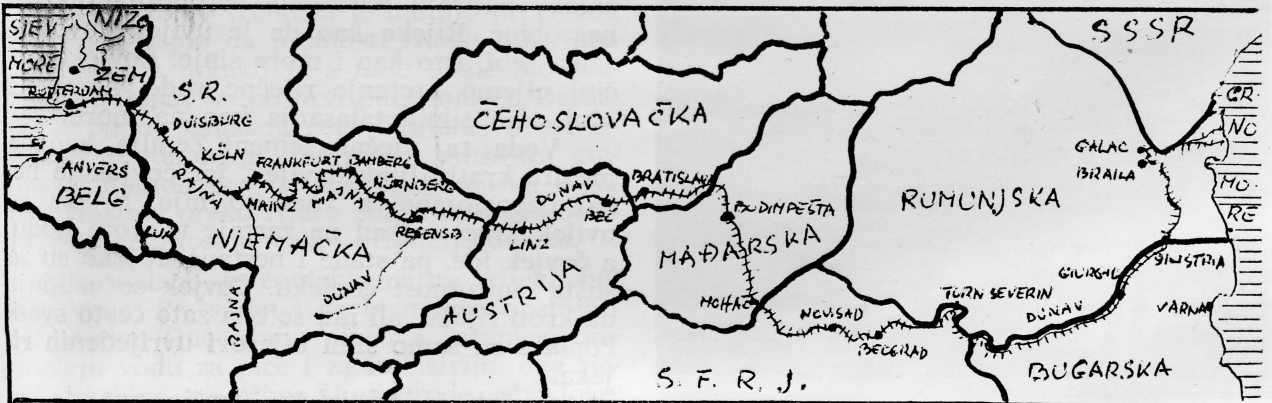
SJEV. MORE

NIZOZEM.

ROTTERDAM

S.R.

DUISBURG

KÖLN

ANVERS

BELG.

LUX.

RAJNA

MAINZ

FRANKFURT

MAJNA

BAMBERG

NÜRNBERG

REGENSB.

NJEMAČKA

DUNAV

RAJNA

ČEHOSLOVAČKA

DUNAV

LINZ

BEČ

BRATISLAVA

AUSTRIJA

BUDIMPEŠTA

MAĐARSKA

MOHAČ

NOVISAD

BEOGRAD

TURN SEVERIN

S.F.R.J.

RUMUNJSKA

SSSR

GALAC

BRAILA

CR. NO MO RE

GIURGIU

SILISTRIA

DUNAV

VARNA

BUGARSKA